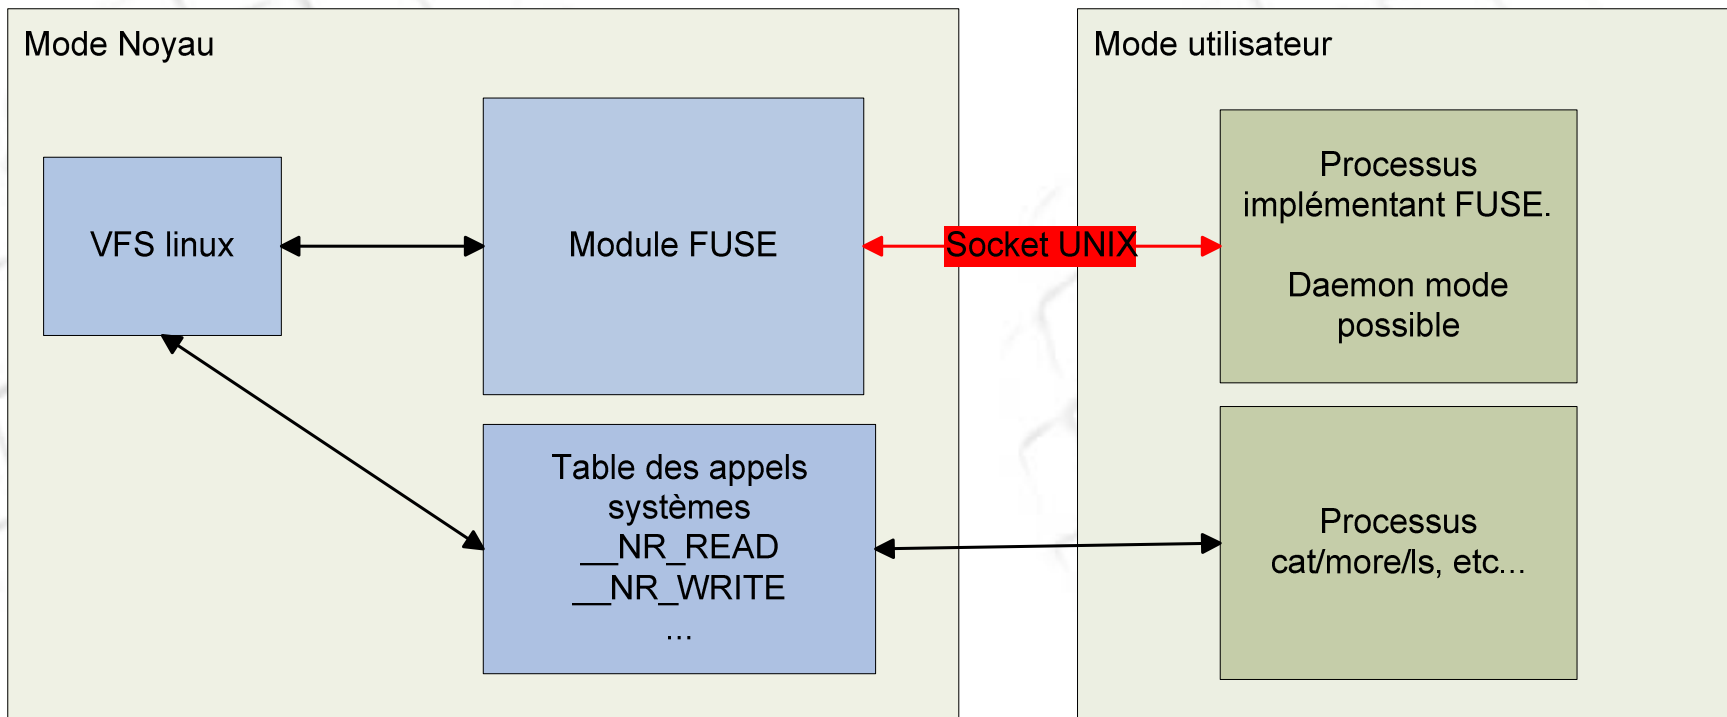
Mode Noyau

VFS linux

Module FUSE

Table des appels systèmes
__NR_READ
__NR_WRITE
...

Socket UNIX

Mode utilisateur

Processus implémentant FUSE.

Daemon mode possible

Processus cat/more/ls, etc...